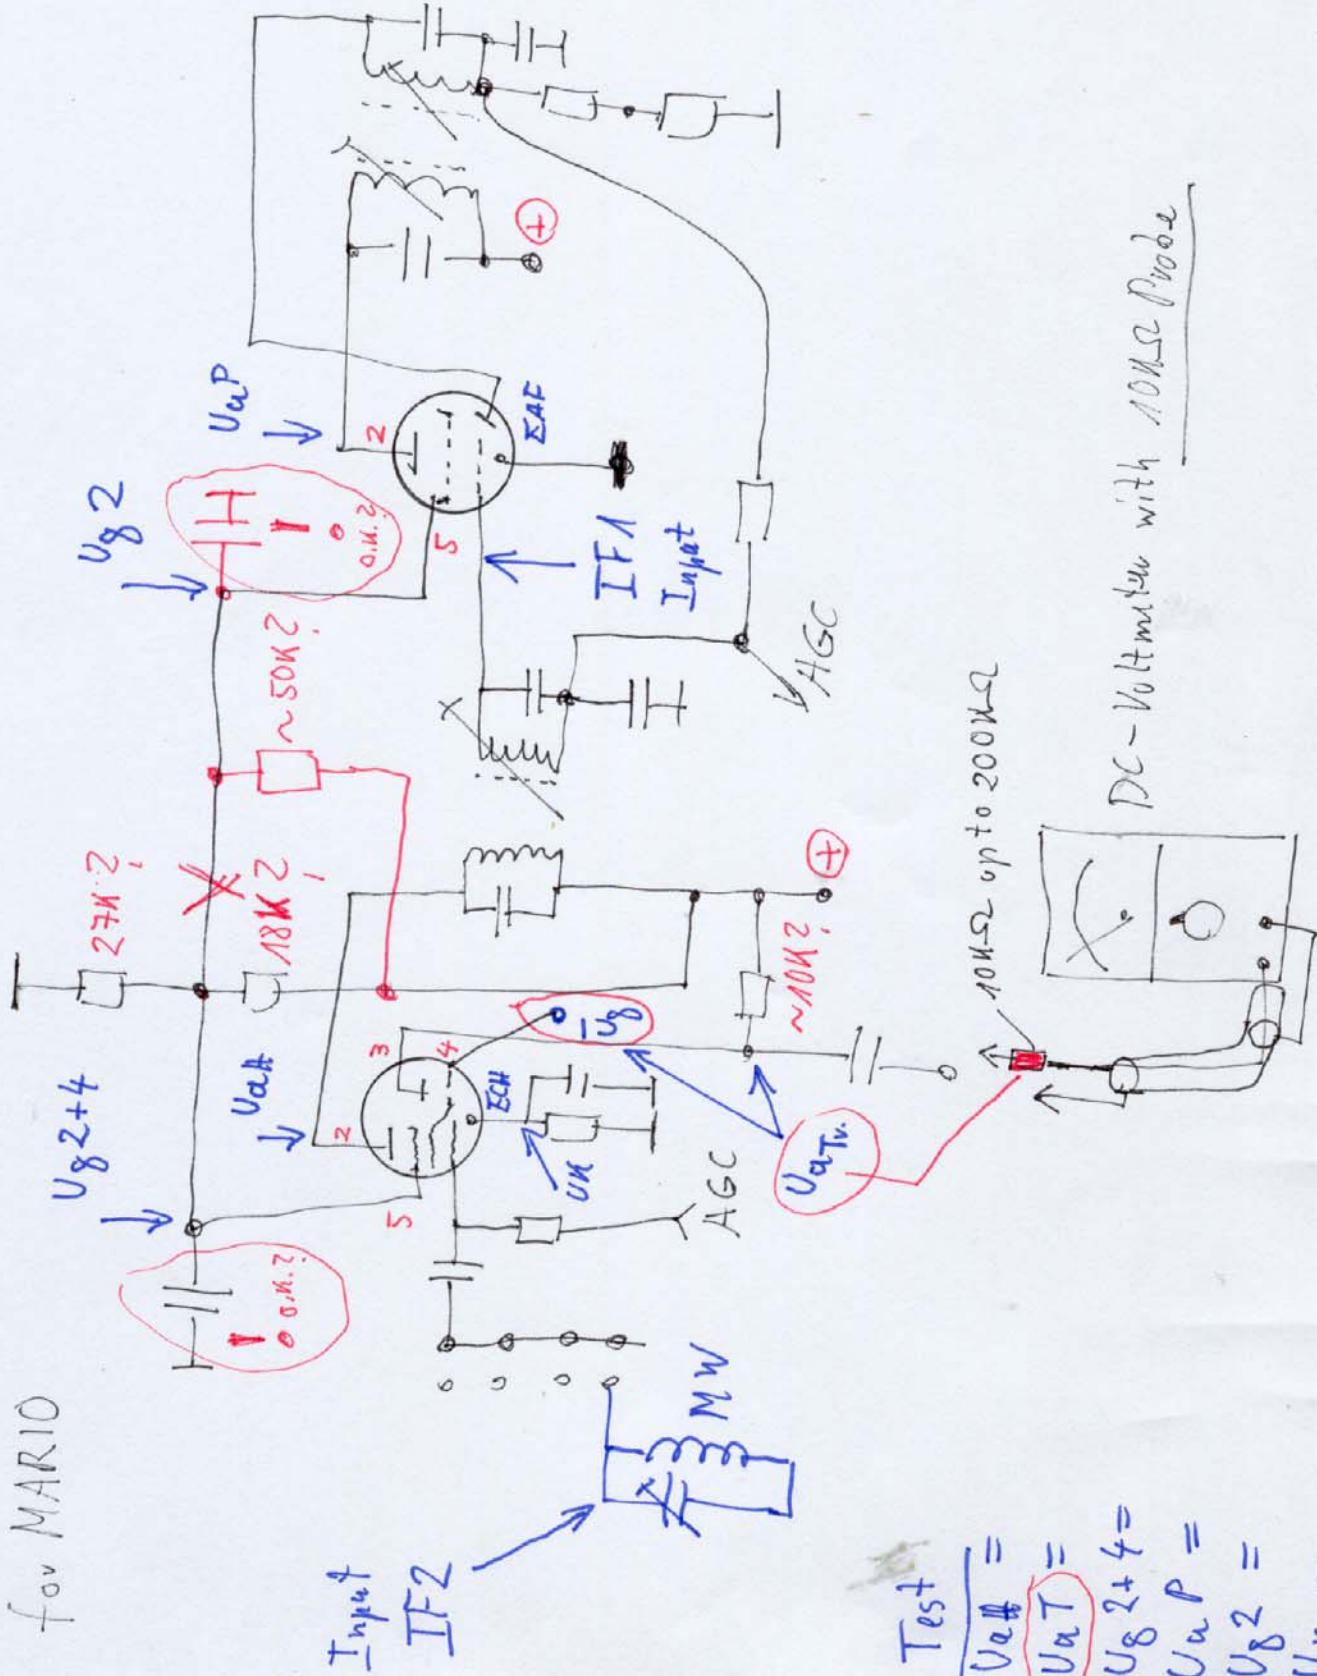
for MARIO

Input
IF2

MW

$U_{g}2+4$

$U_{aH}$

$U_{g}2$

$U_{aP}$

o.k.?

o.k.?

27k?

18k?

~50k?

~10k?

2

3

4

5

2

5

ECH

EAF

$-U_g$

$U_K$

$U_{aTr.}$

AGC

AGC

IF1
Input

10kΩ up to 200kΩ

DC - Voltmeter with 10kΩ Probe

Test
$U_{aH}$ =
$U_aT$ =
$U_g2+4$ =
$U_aP$ =
$U_g2$ =
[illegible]